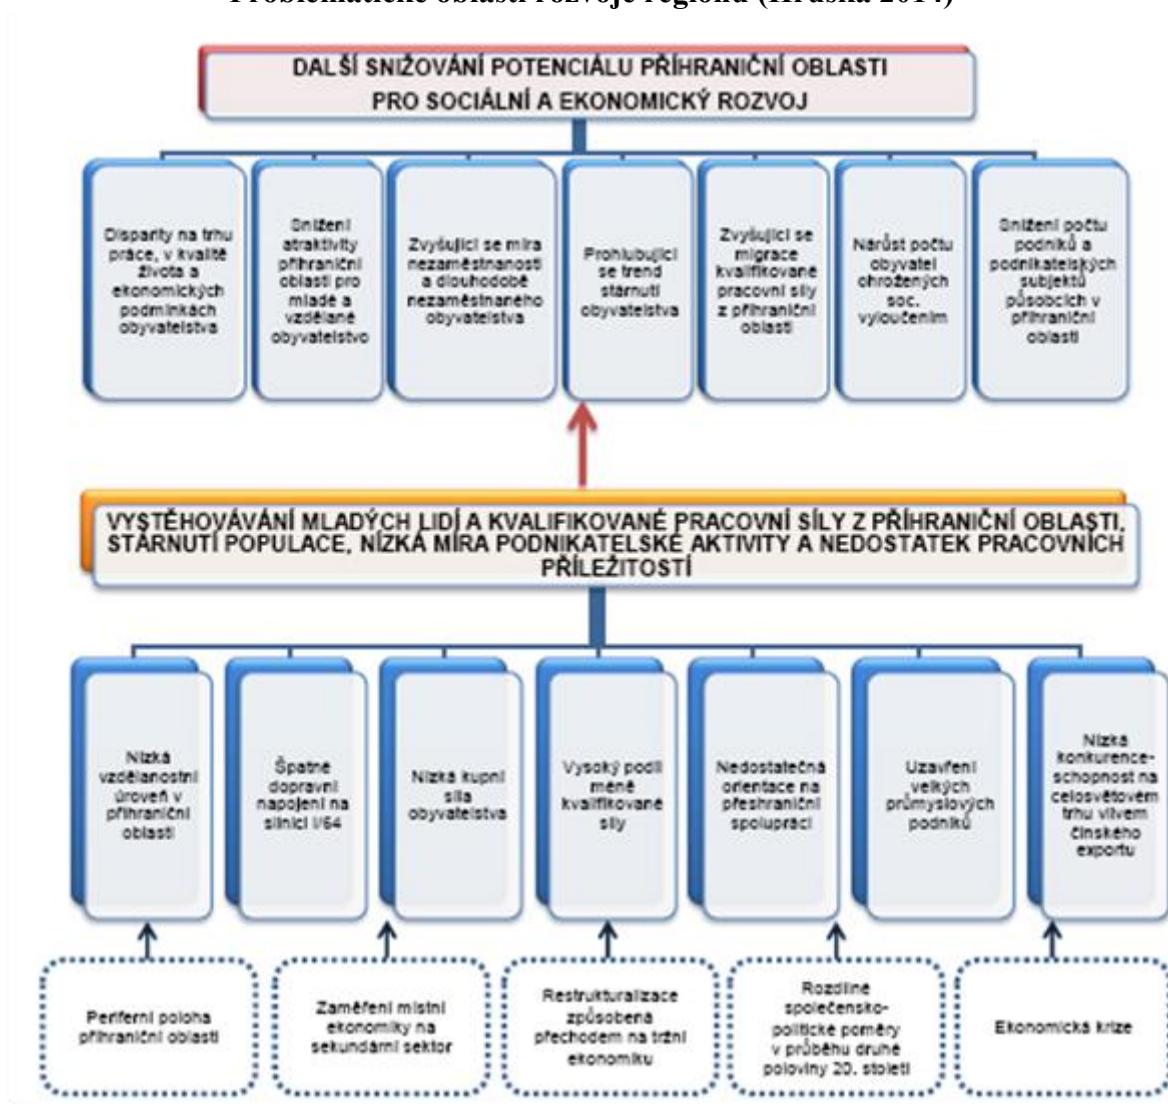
Problematické oblasti rozvoje regionu (Hruška 2014)

DALŠÍ SNIŽOVÁNÍ POTENCIÁLU PŘÍHRANIČNÍ OBLASTI PRO SOCIÁLNÍ A EKONOMICKÝ ROZVOJ

Disparity na trhu práce, v kvalitě života a ekonomických podmínkách obyvatelstva

Snížení atraktivity příhraniční oblasti pro mladé a vzdělané obyvatelstvo

Zvyšující se míra nezaměstnanosti a dlouhodobě nezaměstnaného obyvatelstva

Prohlubující se trend stárnutí obyvatelstva

Zvyšující se migrace kvalifikované pracovní síly z příhraniční oblasti

Nárůst počtu obyvatel ohrožených soc. vyloučením

Snížení počtu podniků a podnikatelských subjektů působících v příhraniční oblasti

VYSTĚHOVÁVÁNÍ MLADÝCH LIDÍ A KVALIFIKOVANÉ PRACOVNÍ SÍLY Z PŘÍHRANIČNÍ OBLASTI, STÁRNUTÍ POPULACE, NÍZKÁ MÍRA PODNIKATELSKÉ AKTIVITY A NEDOSTATEK PRACOVNÍCH PŘÍLEŽITOSTÍ

Nízká vzdělanostní úroveň v příhraniční oblasti

Špatné dopravní napojení na silnici I/64

Nízká kupní síla obyvatelstva

Vysoký podíl méně kvalifikované síly

Nedostatečná orientace na přeshraniční spolupráci

Uzavření velkých průmyslových podniků

Nízká konkurenceschopnost na celosvětovém trhu vlivem čínského exportu

Periferní poloha příhraniční oblasti

Zaměření místní ekonomiky na sekundární sektor

Restrukturalizace způsobená přechodem na tržní ekonomiku

Rozdílné společensko-politické poměry v průběhu druhé poloviny 20. století

Ekonomická krize